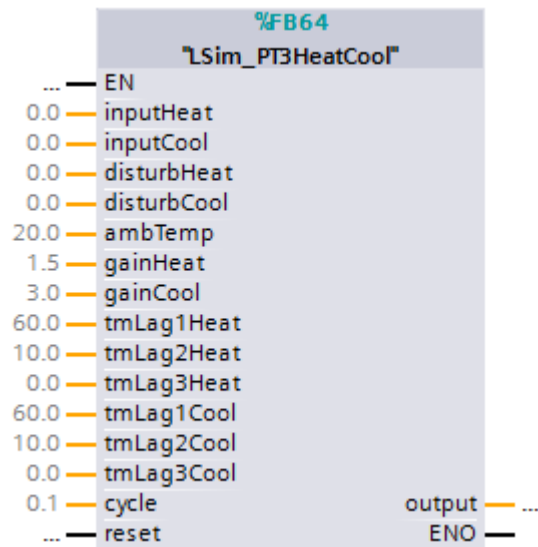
%FB64
"LSim_PT3HeatCool"

... EN
0.0 inputHeat
0.0 inputCool
0.0 disturbHeat
0.0 disturbCool
20.0 ambTemp
1.5 gainHeat
3.0 gainCool
60.0 tmLag1Heat
10.0 tmLag2Heat
0.0 tmLag3Heat
60.0 tmLag1Cool
10.0 tmLag2Cool
0.0 tmLag3Cool
0.1 cycle
... reset

output ...
ENO